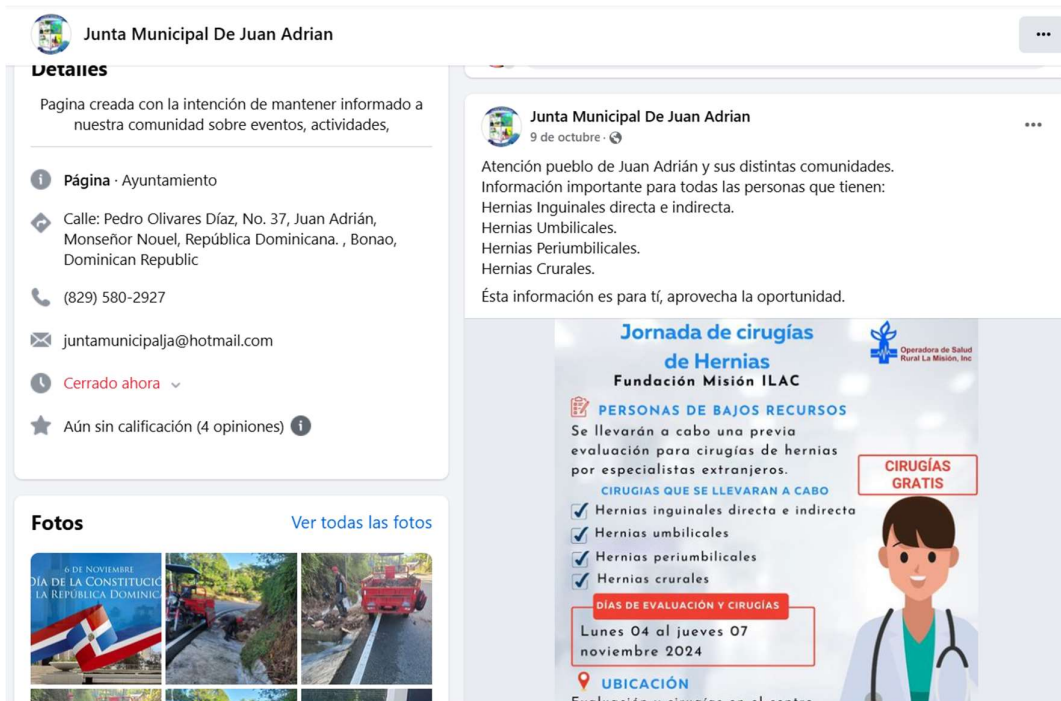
Junta Municipal De Juan Adrian

Detalles

Pagina creada con la intención de mantener informado a nuestra comunidad sobre eventos, actividades,

Página · Ayuntamiento

Calle: Pedro Olivares Díaz, No. 37, Juan Adrián, Monseñor Nouel, República Dominicana. , Bonao, Dominican Republic

(829) 580-2927

juntamunicipalja@hotmail.com

Cerrado ahora

Aún sin calificación (4 opiniones)

Fotos

Ver todas las fotos

6 DE NOVIEMBRE
DÍA DE LA CONSTITUCIÓ
LA REPÚBLICA DOMINICA

Junta Municipal De Juan Adrian
9 de octubre ·

Atención pueblo de Juan Adrián y sus distintas comunidades.
Información importante para todas las personas que tienen:
Hernias Inguinales directa e indirecta.
Hernias Umbilicales.
Hernias Periumbilicales.
Hernias Crurales.

Ésta información es para tí, aprovecha la oportunidad.

Jornada de cirugías de Hernias
Fundación Misión ILAC

Operadora de Salud Rural La Misión, Inc

PERSONAS DE BAJOS RECURSOS
Se llevarán a cabo una previa evaluación para cirugías de hernias por especialistas extranjeros.

CIRUGÍAS GRATIS

CIRUGIAS QUE SE LLEVARAN A CABO
Hernias inguinales directa e indirecta
Hernias umbilicales
Hernias periumbilicales
Hernias crurales

DÍAS DE EVALUACIÓN Y CIRUGÍAS
Lunes 04 al jueves 07 noviembre 2024

UBICACIÓN
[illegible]